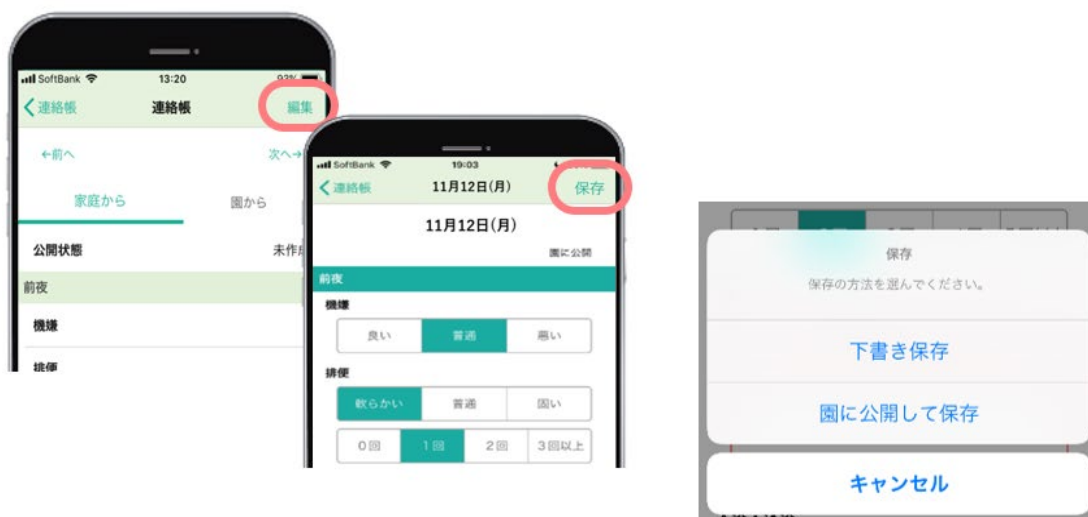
SoftBank 13:20 93%

連絡帳 連絡帳 編集

←前へ 次へ→

家庭から 園から

公開状態 未作成

前夜

機嫌

排便

SoftBank 19:03

連絡帳 11月12日(月) 保存

11月12日(月)

園に公開

前夜

機嫌

良い 普通 悪い

排便

軟らかい 普通 固い

0回 1回 2回 3回以上

保存

保存の方法を選んでください。

下書き保存

園に公開して保存

キャンセル